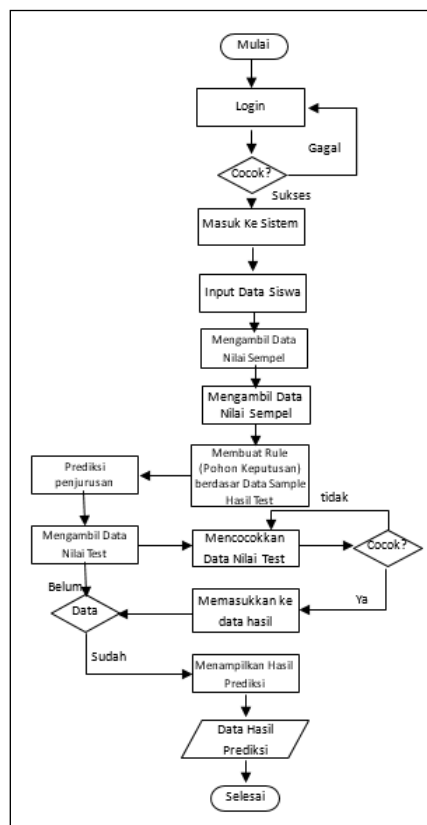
Mulai

Login

Gagal

Cocok?

Sukses

Masuk Ke Sistem

Input Data Siswa

Mengambil Data Nilai Sempel

Mengambil Data Nilai Sempel

Membuat Rule (Pohon Keputusan) berdasar Data Sample Hasil Test

Prediksi penjurusan

tidak

Mengambil Data Nilai Test

Mencocokkan Data Nilai Test

Cocok?

Belum

Data

Ya

Memasukkan ke data hasil

Sudah

Menampilkan Hasil Prediksi

Data Hasil Prediksi

Selesai